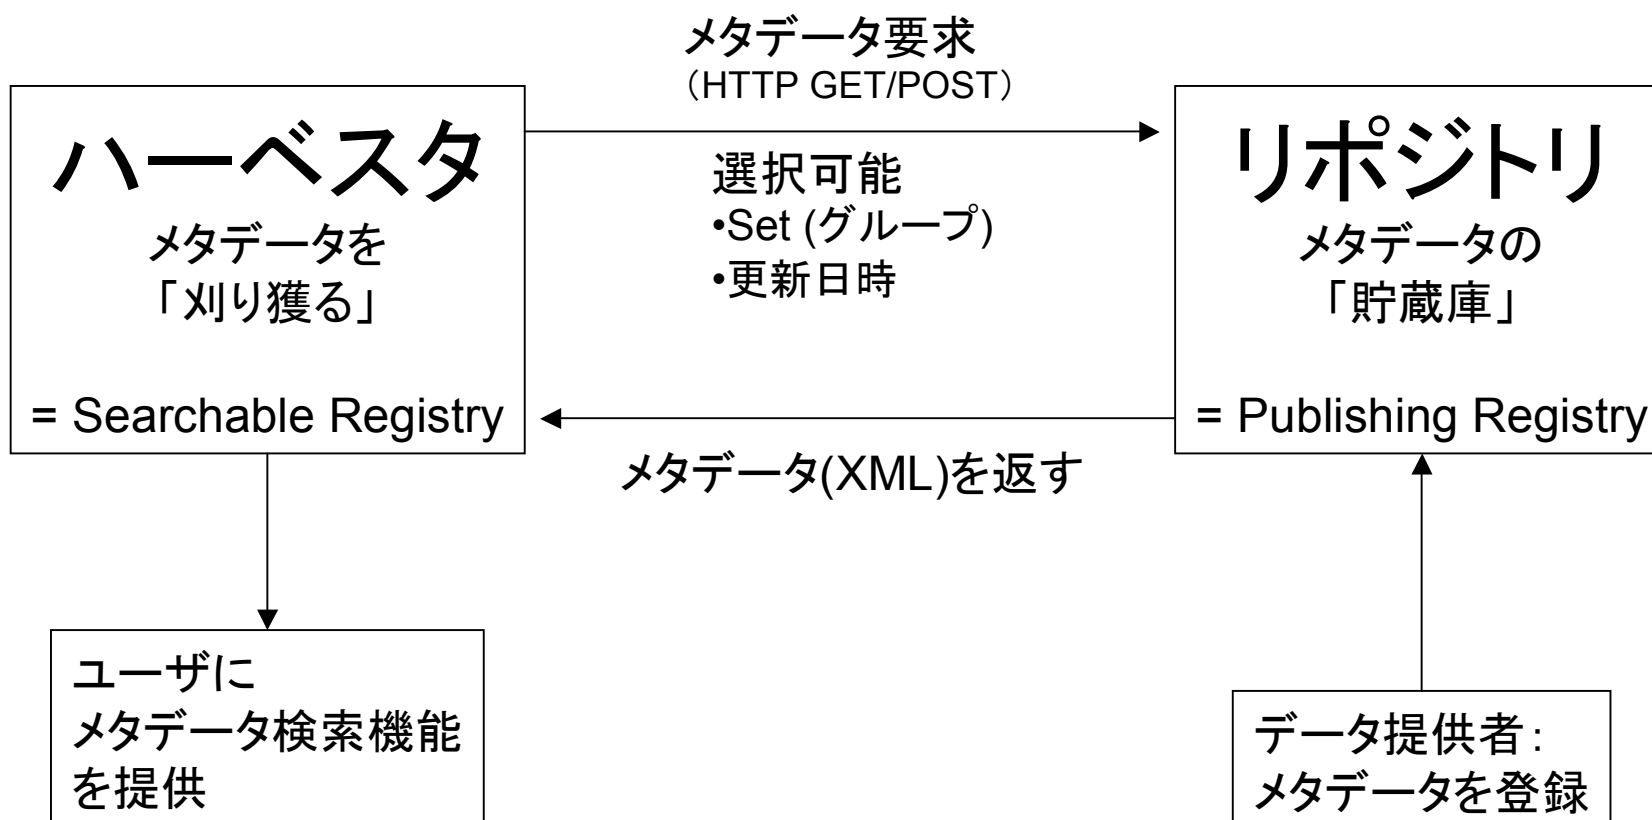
メタデータ要求
（HTTP GET/POST）

ハーベスタ
メタデータを
「刈り獲る」

= Searchable Registry

選択可能
•Set (グループ)
•更新日時

リポジトリ
メタデータの
「貯蔵庫」

= Publishing Registry

メタデータ(XML)を返す

ユーザに
メタデータ検索機能
を提供

データ提供者:
メタデータを登録